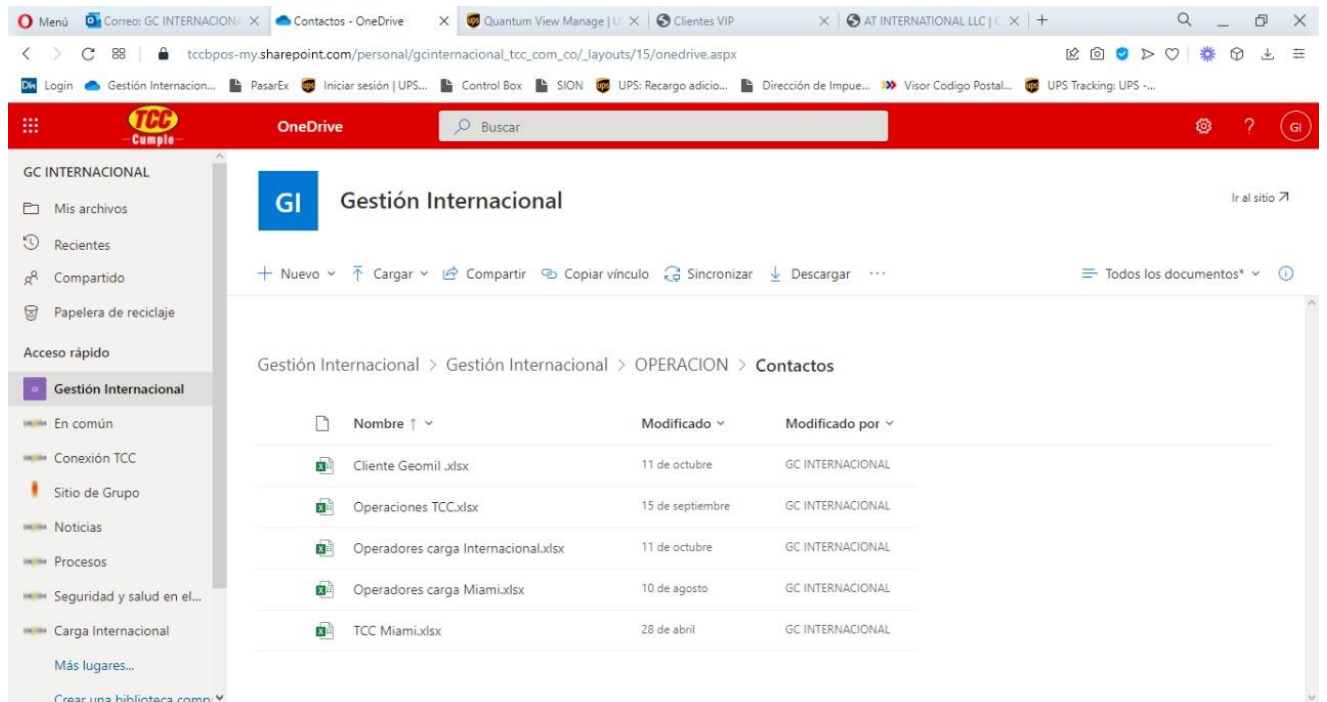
Menú Correo: GC INTERNACIONA × Contactos - OneDrive × Quantum View Manage | U × Clientes VIP × AT INTERNATIONAL LLC | C × +

tccbpos-my.sharepoint.com/personal/gcinternacional_tcc_com_co/_layouts/15/onedrive.aspx

Login Gestión Internacion... PasarEx Iniciar sesión | UPS... Control Box SION UPS: Recargo adicio... Dirección de Impue... Visor Codigo Postal... UPS Tracking: UPS -...

TCC Cumple

OneDrive

Buscar

GI

GC INTERNACIONAL

Mis archivos

Recientes

Compartido

Papelera de reciclaje

Acceso rápido

Gestión Internacional

En común

Conexión TCC

Sitio de Grupo

Noticias

Procesos

Seguridad y salud en el...

Carga Internacional

Más lugares...

Crear una biblioteca comp...

GI

Gestión Internacional

Ir al sitio

+ Nuevo ⌄ Cargar ⌄ Compartir Copiar vínculo Sincronizar Descargar ···

Todos los documentos* ⌄

Gestión Internacional > Gestión Internacional > OPERACION > Contactos

| Nombre ↑ ⌄ | Modificado ⌄ | Modificado por ⌄ |
|---|---|---|
| Cliente Geomil .xlsx | 11 de octubre | GC INTERNACIONAL |
| Operaciones TCC.xlsx | 15 de septiembre | GC INTERNACIONAL |
| Operadores carga Internacional.xlsx | 11 de octubre | GC INTERNACIONAL |
| Operadores carga Miami.xlsx | 10 de agosto | GC INTERNACIONAL |
| TCC Miami.xlsx | 28 de abril | GC INTERNACIONAL |